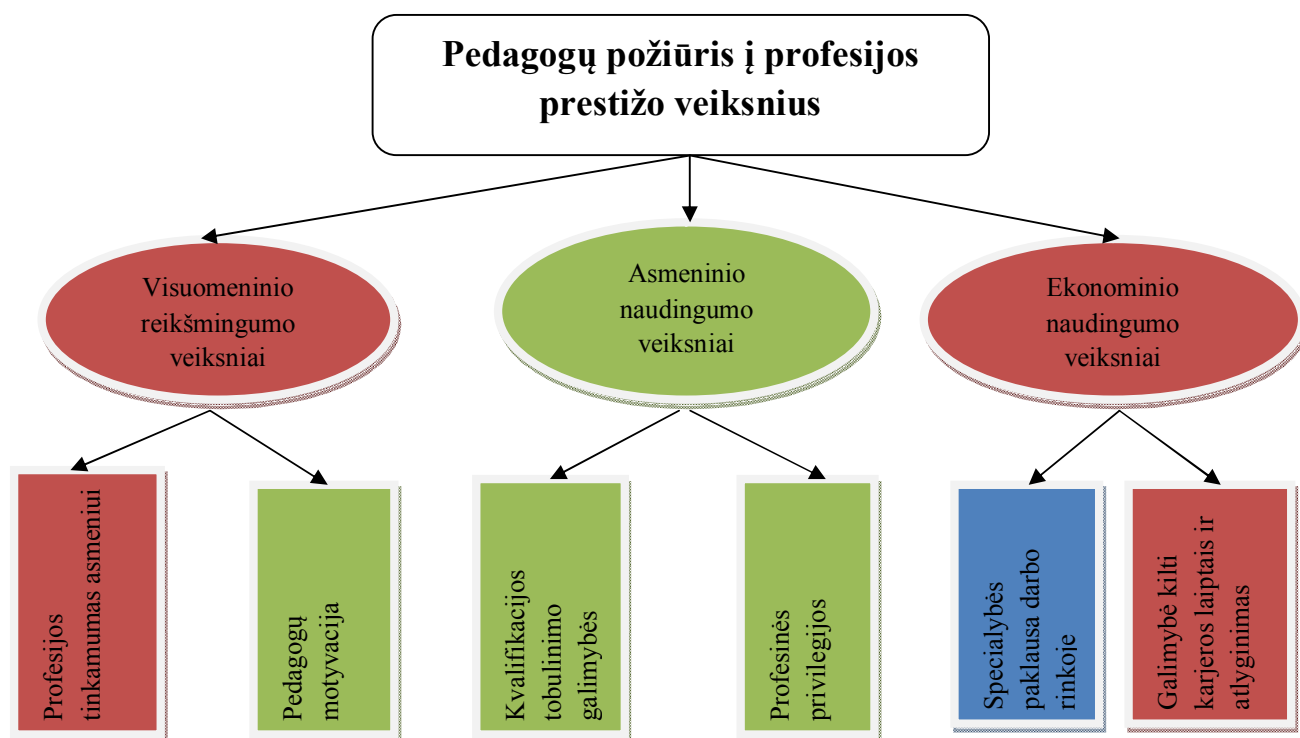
Pedagogų požiūris į profesijos prestižo veiksnius

Visuomeninio reikšmingumo veiksniai

Asmeninio naudingumo veiksniai

Ekonominio naudingumo veiksniai

Profesijos tinkamumas asmeniui

Pedagogų motyvacija

Kvalifikacijos tobulinimo galimybės

Profesinės privilegijos

Specialybės paklausa darbo rinkoje

Galimybė kilti karjeros laiptais ir atlyginimas